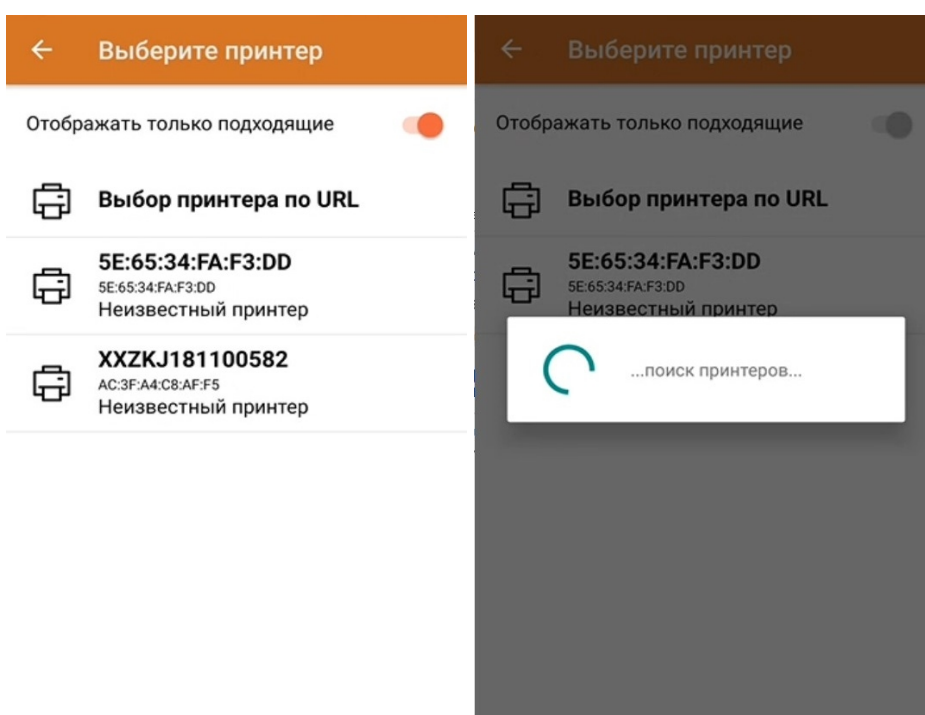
Выберите принтер

Отображать только подходящие

Выбор принтера по URL

5E:65:34:FA:F3:DD
5E:65:34:FA:F3:DD
Неизвестный принтер

XXZKJ181100582
AC:3F:A4:C8:AF:F5
Неизвестный принтер

Выберите принтер

Отображать только подходящие

Выбор принтера по URL

5E:65:34:FA:F3:DD
5E:65:34:FA:F3:DD
Неизвестный принтер

...поиск принтеров...